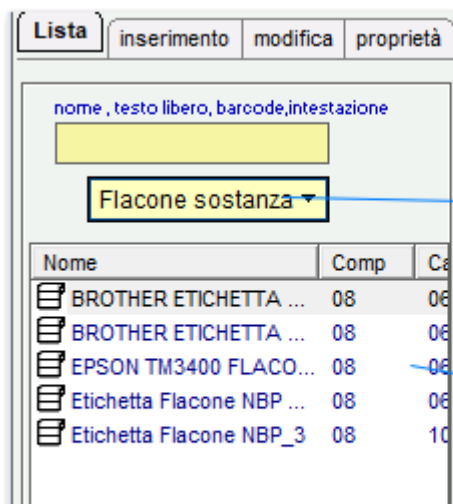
Lista | inserimento | modifica | proprietà

nome , testo libero, barcode,intestazione

Flacone sostanza

| Nome | Comp | Ca |
|---|---|---|
| BROTHER ETICHETTA ... | 08 | 06 |
| BROTHER ETICHETTA ... | 08 | 06 |
| EPSON TM3400 FLACO... | 08 | 06 |
| Etichetta Flacone NBP ... | 08 | 06 |
| Etichetta Flacone NBP_3 | 08 | 10 |